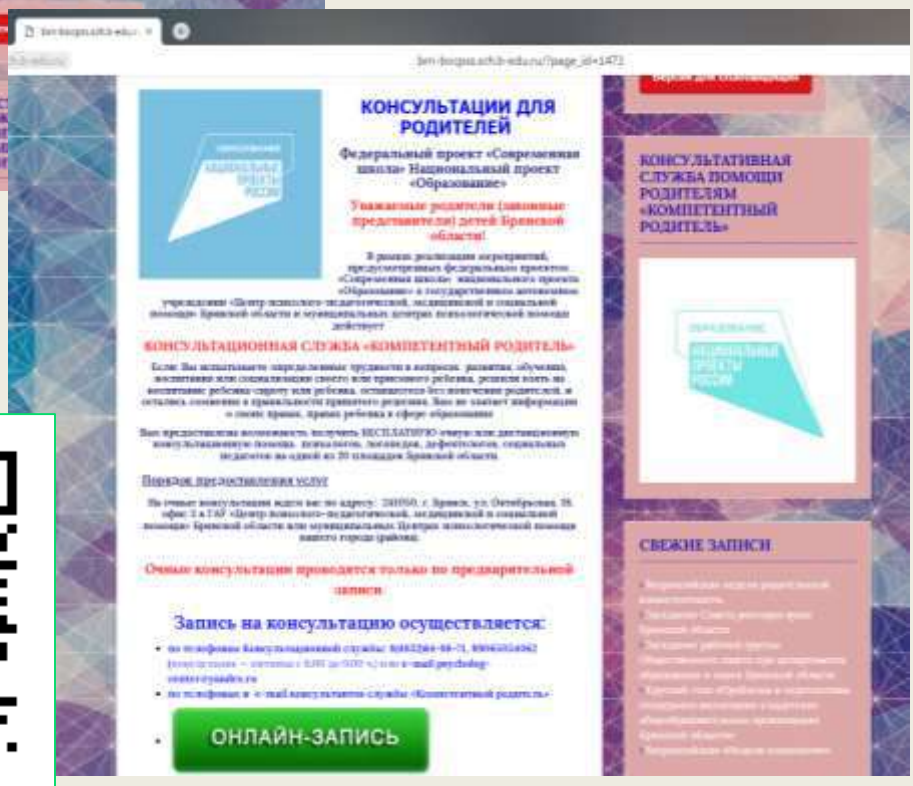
КОНСУЛЬТАЦИИ ДЛЯ РОДИТЕЛЕЙ

Федеральный проект «Современная школа» Национальный проект «Образование»

Уважаемые родители (законные представители) детей Брянской области!

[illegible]

КОНСУЛЬТАЦИОННАЯ СЛУЖБА «КОМПЕТЕНТНЫЙ РОДИТЕЛЬ»

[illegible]

Порядок предоставления услуг

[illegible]

Очные консультации проводятся только по предварительной записи

Запись на консультацию осуществляется:

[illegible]

ОНЛАЙН-ЗАПИСЬ

КОНСУЛЬТАТИВНАЯ СЛУЖБА ПОМОЩИ РОДИТЕЛЯМ «КОМПЕТЕНТНЫЙ РОДИТЕЛЬ»

ОБРАЗОВАНИЕ
НАЦИОНАЛЬНЫЕ ПРОЕКТЫ РОССИИ

СВЕЖИЕ ЗАПИСИ

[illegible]